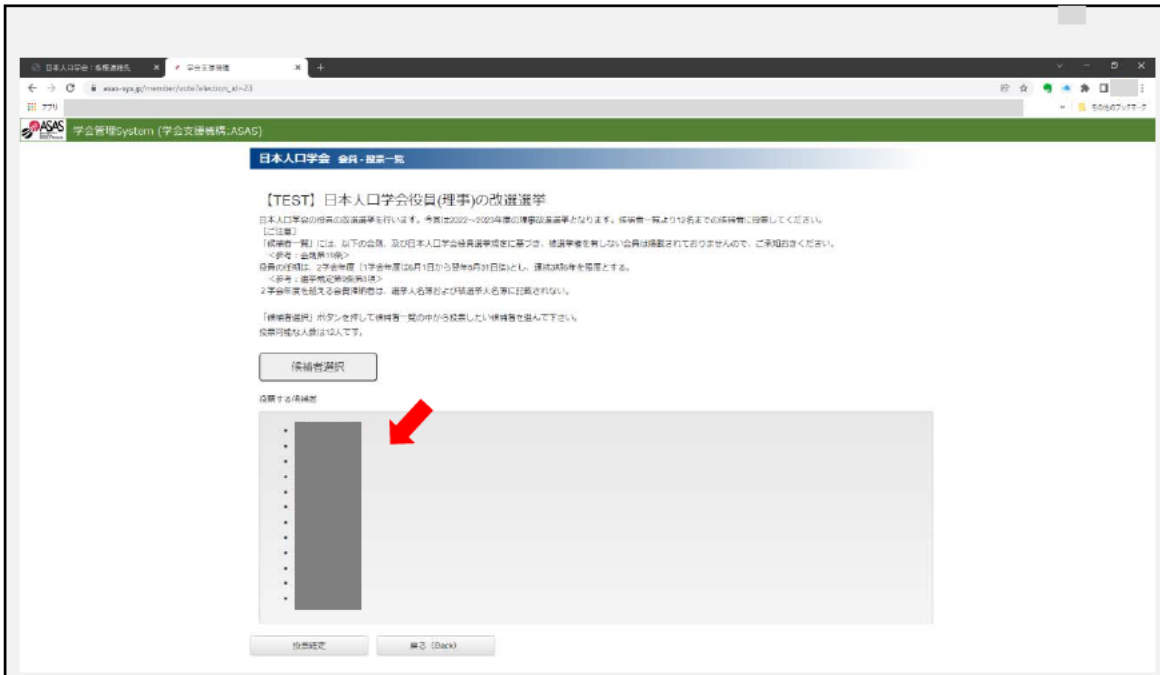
日本人口学会：役職選挙 × 学会支援機構 × +

asas-sys.jp/member/vote?election_id=23

アプリ

その他のブックマーク

ASAS 学会管理System (学会支援機構:ASAS)

日本人口学会 会員・投票一覧

【TEST】日本人口学会役員(理事)の改選選挙

日本人口学会の役員の改選選挙を行います。今回は2022～2023年度の理事改選選挙となります。候補者一覧より12名までの候補者に投票してください。

[ご注意]

「候補者一覧」には、以下の会則、及び日本人口学会役員選挙規定に基づき、被選挙権を有しない会員は掲載されておりませんので、ご承知おきください。

＜参考：会則第10条＞

役員の任期は、2学会年度（1学会年度は6月1日から翌年5月31日迄）とし、連続2期4年を限度とする。

＜参考：選挙規定第9条第3項＞

2学会年度を超える会費滞納者は、選挙人名簿および被選挙人名簿に記載されない。

「候補者選択」ボタンを押して候補者一覧の中から投票したい候補者を選んで下さい。

投票可能な人数は12人です。

候補者選択

投票する候補者

投票確定

戻る (Back)